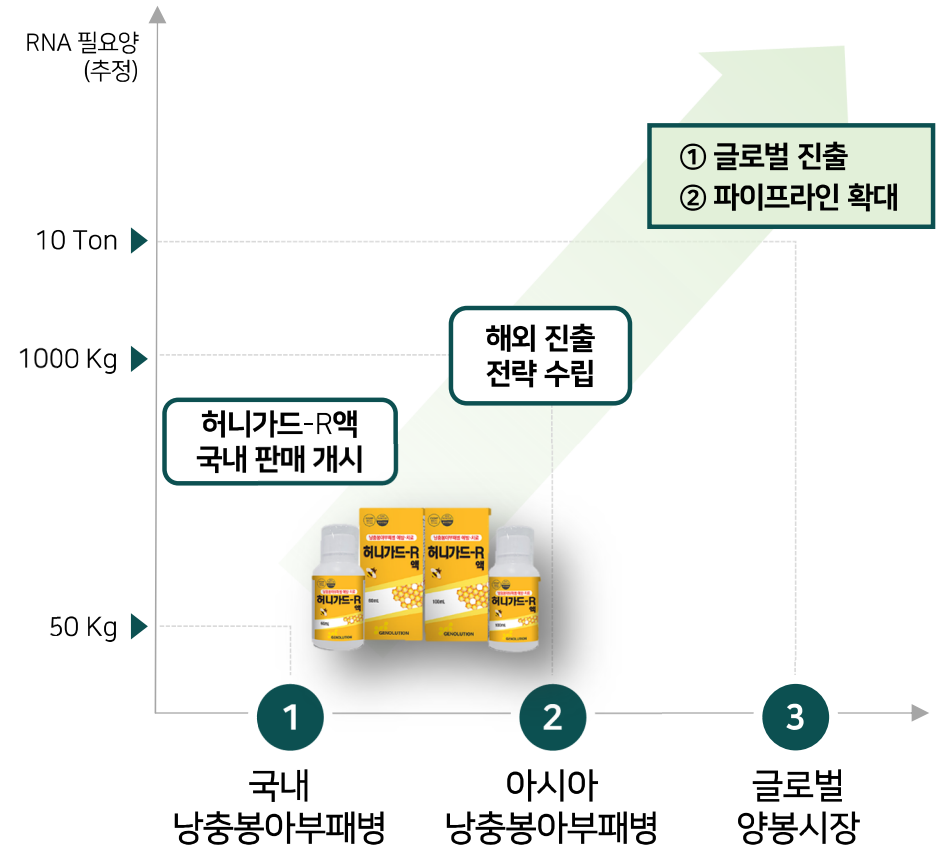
RNA 필요양
(추정)

① 글로벌 진출
② 파이프라인 확대

10 Ton

1000 Kg

해외 진출
전략 수립

허니가드-R액
국내 판매 개시

허니가드-R 액

허니가드-R 액

GENOLUTION

50 Kg

1

2

3

국내
낭충봉아부패병

아시아
낭충봉아부패병

글로벌
양봉시장